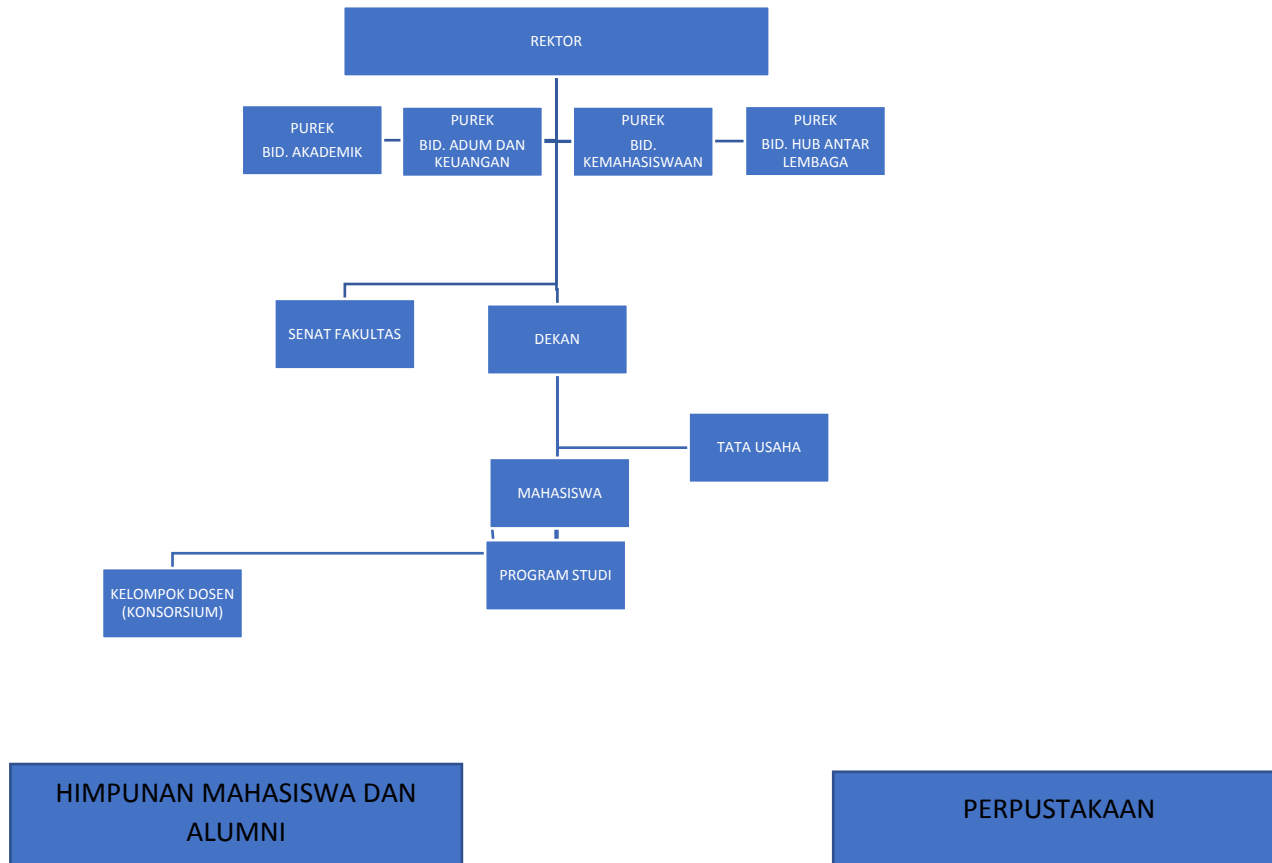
REKTOR

PUREK
BID. AKADEMIK

PUREK
BID. ADUM DAN KEUANGAN

PUREK
BID. KEMAHASISWAAN

PUREK
BID. HUB ANTAR LEMBAGA

SENAT FAKULTAS

DEKAN

TATA USAHA

MAHASISWA

KELOMPOK DOSEN (KONSORSIUM)

PROGRAM STUDI

HIMPUNAN MAHASISWA DAN ALUMNI

PERPUSTAKAAN